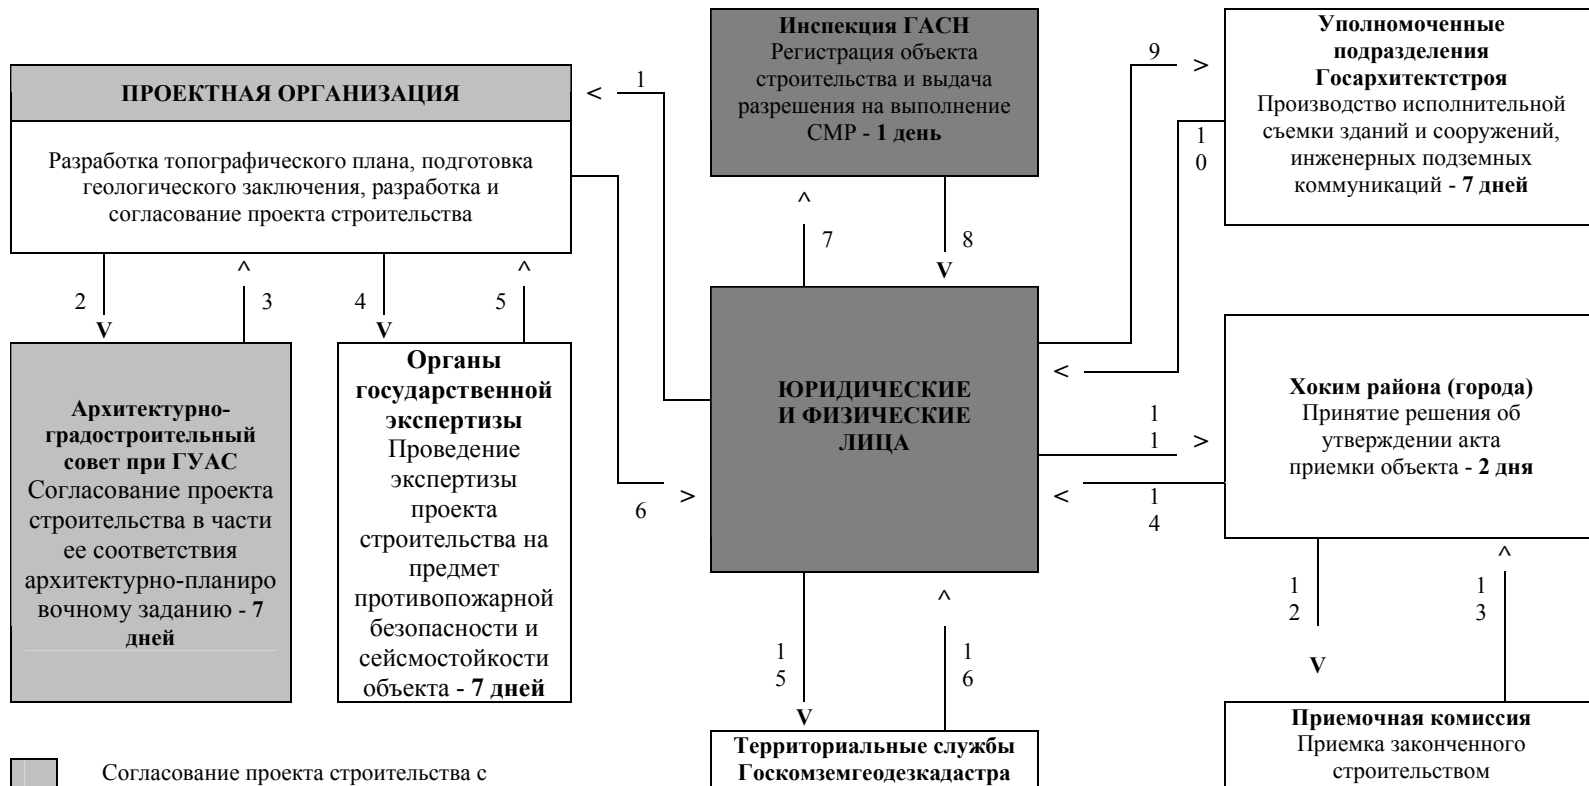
ПРОЕКТНАЯ ОРГАНИЗАЦИЯ

Разработка топографического плана, подготовка геологического заключения, разработка и согласование проекта строительства

< 1

Инспекция ГАСН
Регистрация объекта строительства и выдача разрешения на выполнение СМР - 1 день

9 >

Уполномоченные подразделения Госархитектстроя
Производство исполнительной съемки зданий и сооружений, инженерных подземных коммуникаций - 7 дней

1
0

^
7

8
V

2
V

^
3

4
V

^
5

Архитектурно-градостроительный совет при ГУАС
Согласование проекта строительства в части ее соответствия архитектурно-планировочному заданию - 7 дней

Органы государственной экспертизы
Проведение экспертизы проекта строительства на предмет противопожарной безопасности и сейсмостойкости объекта - 7 дней

<

ЮРИДИЧЕСКИЕ И ФИЗИЧЕСКИЕ ЛИЦА

1
1 >

Хоким района (города)
Принятие решения об утверждении акта приемки объекта - 2 дня

6 >

< 1
4

^

1
2
V

^
1
3

1
5
V

^
1
6

Территориальные службы Госкомземгеодезкадастра

Приемочная комиссия
Приемка законченного строительством

Согласование проекта строительства с